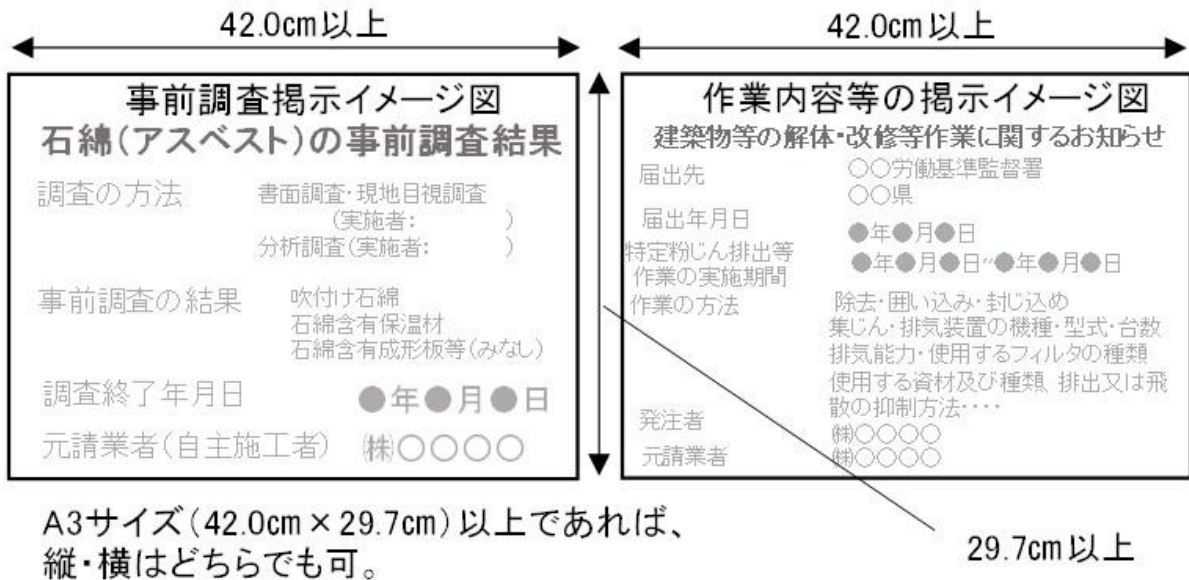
42.0cm以上

42.0cm以上

事前調査掲示イメージ図
石綿(アスベスト)の事前調査結果

調査の方法　書面調査・現地目視調査（実施者：　　）
分析調査(実施者：　　）

事前調査の結果　吹付け石綿
石綿含有保温材
石綿含有成形板等(みなし)

調査終了年月日　●年●月●日

元請業者(自主施工者)　㈱○○○○

作業内容等の掲示イメージ図
建築物等の解体・改修等作業に関するお知らせ

届出先　○○労働基準監督署
○○県

届出年月日　●年●月●日

特定粉じん排出等作業の実施期間　●年●月●日～●年●月●日

作業の方法　除去・囲い込み・封じ込め
集じん・排気装置の機種・型式・台数
排気能力・使用するフィルタの種類
使用する資材及び種類、排出又は飛散の抑制方法・・・・

発注者　㈱○○○○

元請業者　㈱○○○○

A3サイズ(42.0cm × 29.7cm)以上であれば、縦・横はどちらでも可。

29.7cm以上